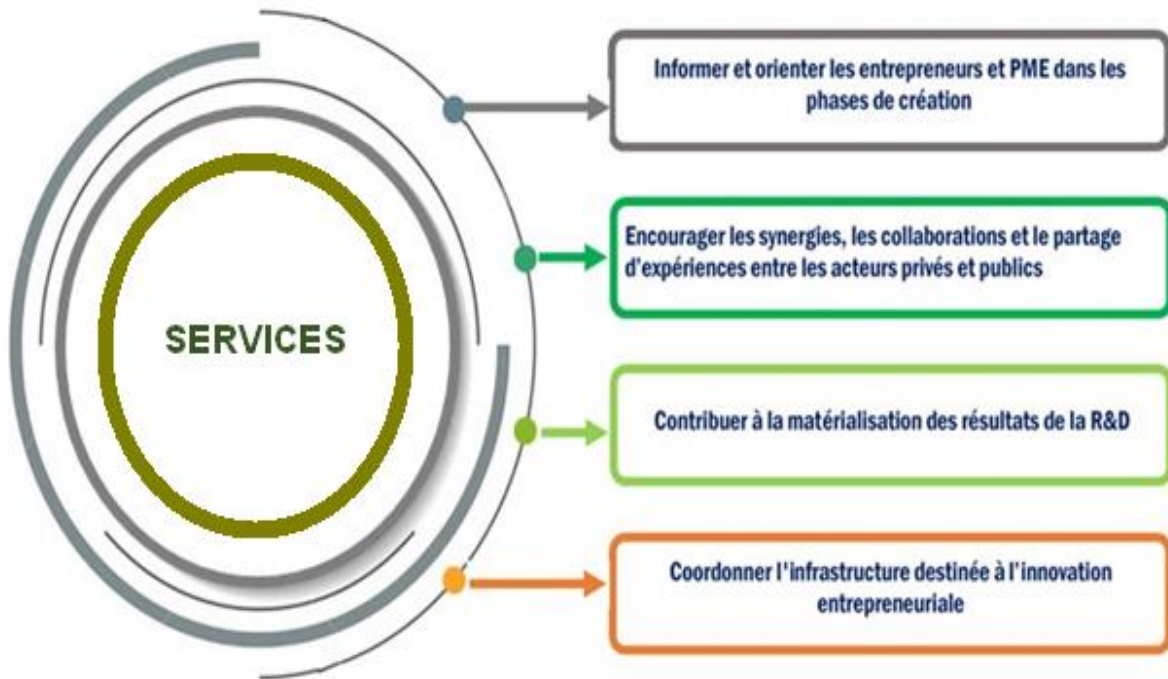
SERVICES

Informer et orienter les entrepreneurs et PME dans les phases de création

Encourager les synergies, les collaborations et le partage d'expériences entre les acteurs privés et publics

Contribuer à la matérialisation des résultats de la R&D

Coordonner l'infrastructure destinée à l'innovation entrepreneuriale